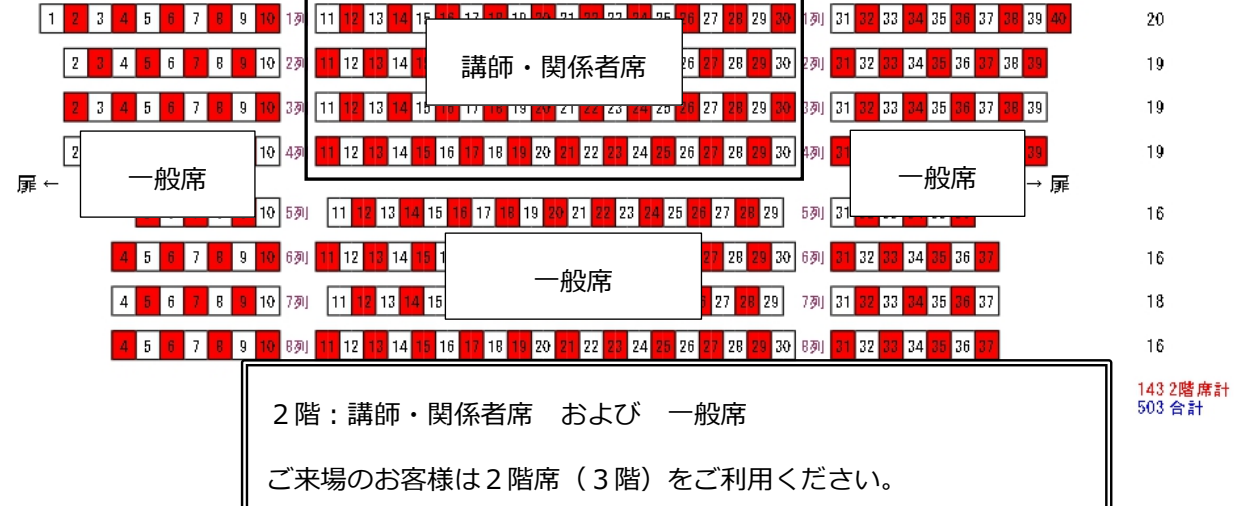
1 2 3 4 5 6 7 8 9 10 1列 11 12 13 14 15 16 17 18 19 20 21 22 23 24 25 26 27 28 29 30 1列 31 32 33 34 35 36 37 38 39 40 20

2 3 4 5 6 7 8 9 10 2列 11 12 13 14 26 27 28 29 30 2列 31 32 33 34 35 36 37 38 39 19

2 3 4 5 6 7 8 9 10 3列 11 12 13 14 15 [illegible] 26 27 28 29 30 3列 31 32 33 34 35 36 37 38 39 19

講師・関係者席

2 10 4列 11 12 13 14 15 16 17 18 19 20 21 22 23 24 25 26 27 28 29 30 4列 31 39 19

扉 ← 一般席 一般席 → 扉

10 5列 11 12 13 14 15 16 17 18 19 20 21 22 23 24 25 26 27 28 29 5列 31 16

4 5 6 7 8 9 10 6列 11 12 13 14 15 27 28 29 30 6列 31 32 33 34 35 36 37 16

一般席

4 5 6 7 8 9 10 7列 11 12 13 14 15 27 28 29 7列 31 32 33 34 35 36 37 18

4 5 6 7 8 9 10 8列 11 12 13 14 15 16 17 18 19 20 21 22 23 24 25 26 27 28 29 30 8列 31 32 33 34 35 36 37 16

143 2階席計
503 合計

２階：講師・関係者席　および　一般席

ご来場のお客様は２階席（３階）をご利用ください。